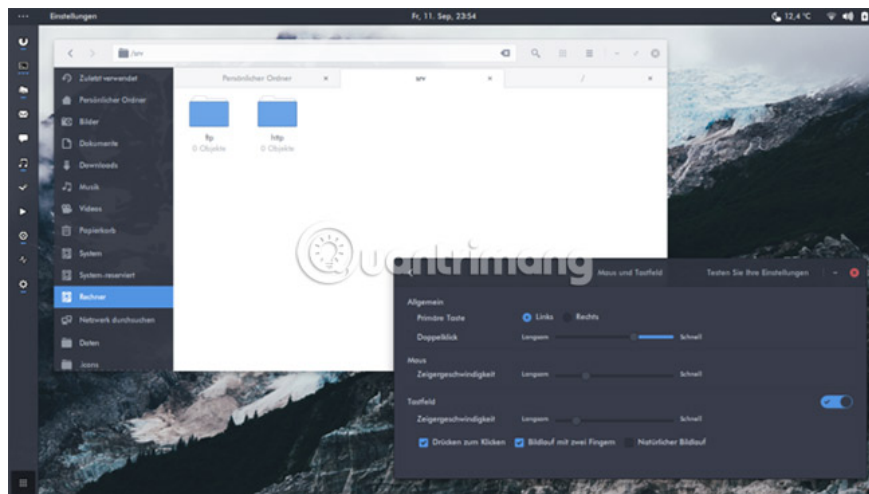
Einstellungen

Fr, 11. Sep, 23:54

12,4 °C

/srv

Zuletzt verwendet
Persönlicher Ordner
Bilder
Dokumente
Downloads
Musik
Videos
Papierkorb
System
System-reserviert
Rechner
Netzwerk durchsuchen
Daten
Icons

Persönlicher Ordner
srv
/

ftp
0 Objekte

http
0 Objekte

quantrimang

Maus und Tastfeld
Testen Sie Ihre Einstellungen

Allgemein
Primäre Taste
Links
Rechts
Doppelklick
Langsam
Schnell

Maus
Zeigergeschwindigkeit
Langsam
Schnell

Tastfeld
Zeigergeschwindigkeit
Langsam
Schnell

Drücken zum Klicken
Bildlauf mit zwei Fingern
Natürlicher Bildlauf